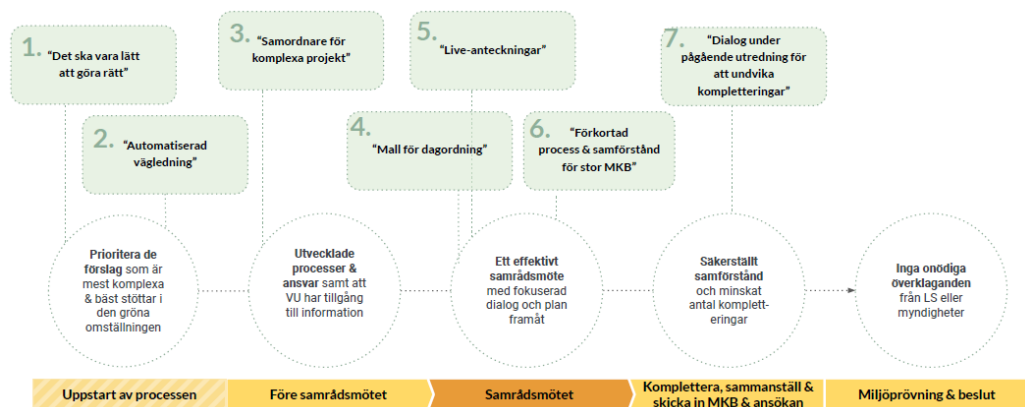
1. "Det ska vara lätt att göra rätt"

2. "Automatiserad vägledning"

3. "Samordnare för komplexa projekt"

4. "Mall för dagordning"

5. "Live-anteckningar"

6. "Förkortad process & samförstånd för stor MKB"

7. "Dialog under pågående utredning för att undvika kompletteringar"

Prioritera de förslag som är mest komplexa & bäst stöttar i den gröna omställningen

Utvecklade processer & ansvar samt att VU har tillgång till information

Ett effektivt samrådsmöte med fokuserad dialog och plan framåt

Säkerställt samförstånd och minskat antal kompletteringar

Inga onödiga överklaganden från LS eller myndigheter

Uppstart av processen | Före samrådsmötet | Samrådsmötet | Komplettera, sammanställ & skicka in MKB & ansökan | Miljöprövning & beslut